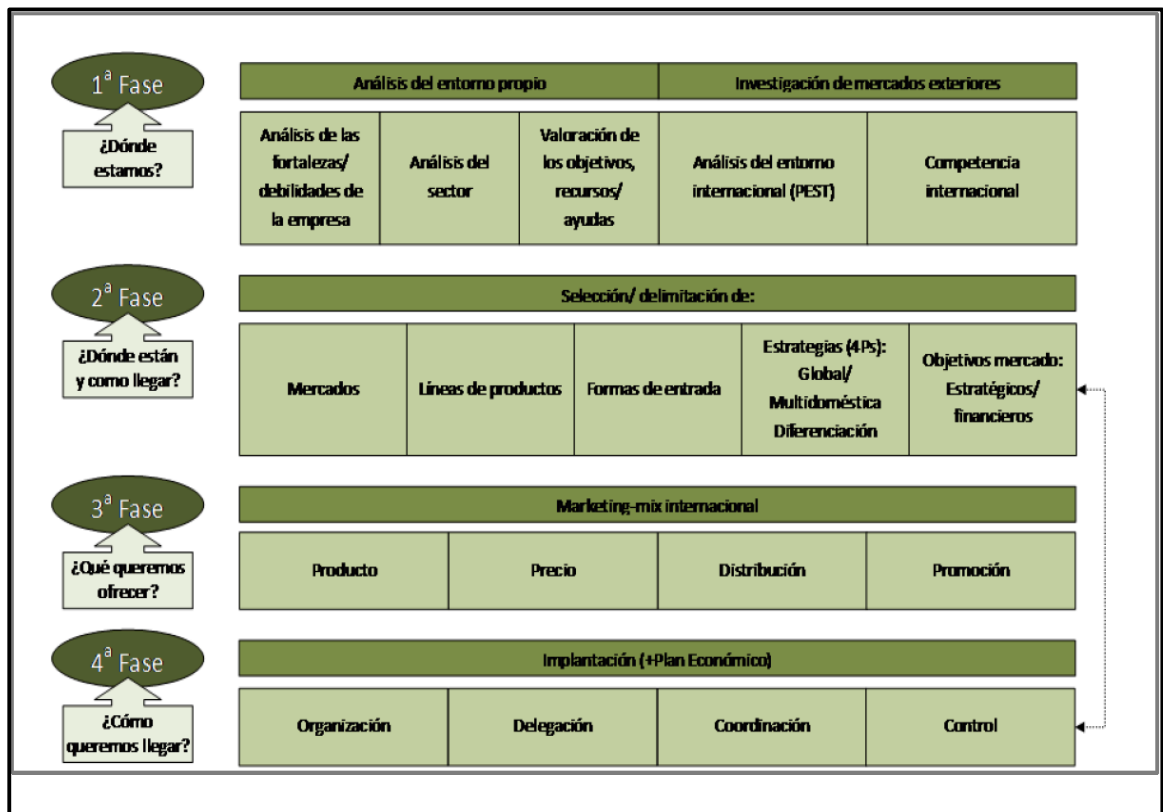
1ª Fase

¿Dónde estamos?

| Análisis del entorno propio | | | Investigación de mercados exteriores | |
|---|---|---|---|---|
| Análisis de las fortalezas/ debilidades de la empresa | Análisis del sector | Valoración de los objetivos, recursos/ ayudas | Análisis del entorno internacional (PEST) | Competencia internacional |

2ª Fase

¿Dónde están y como llegar?

Selección/ delimitación de:

| Mercados | Líneas de productos | Formas de entrada | Estrategias (4Ps): Global/ Multidoméstica Diferenciación | Objetivos mercado: Estratégicos/ financieros |
|---|---|---|---|---|

3ª Fase

¿Qué queremos ofrecer?

Marketing-mix internacional

| Producto | Precio | Distribución | Promoción |
|---|---|---|---|

4ª Fase

¿Cómo queremos llegar?

Implantación (+Plan Económico)

| Organización | Delegación | Coordinación | Control |
|---|---|---|---|